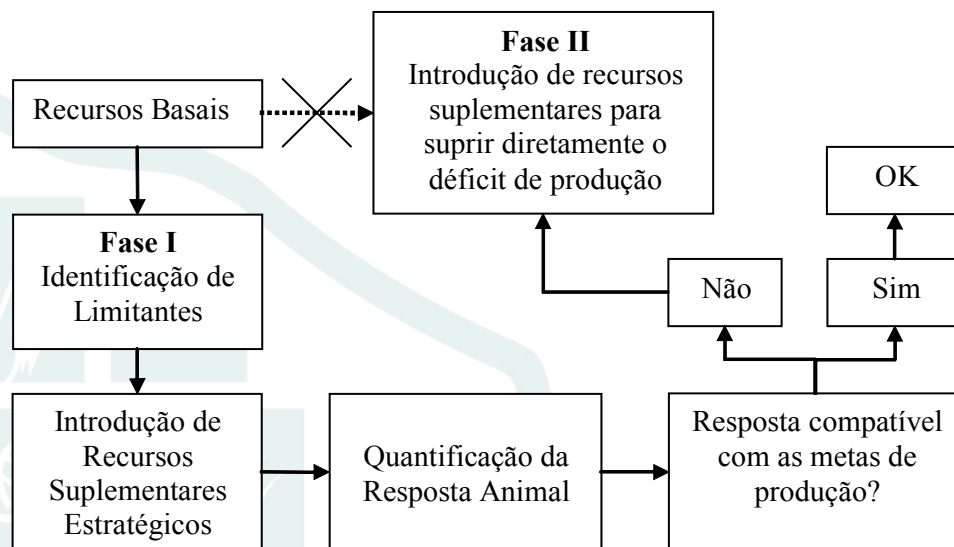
Fase II
Introdução de recursos suplementares para suprir diretamente o déficit de produção

Recursos Basais

OK

Fase I
Identificação de Limitantes

Não

Sim

Introdução de Recursos Suplementares Estratégicos

Quantificação da Resposta Animal

Resposta compatível com as metas de produção?